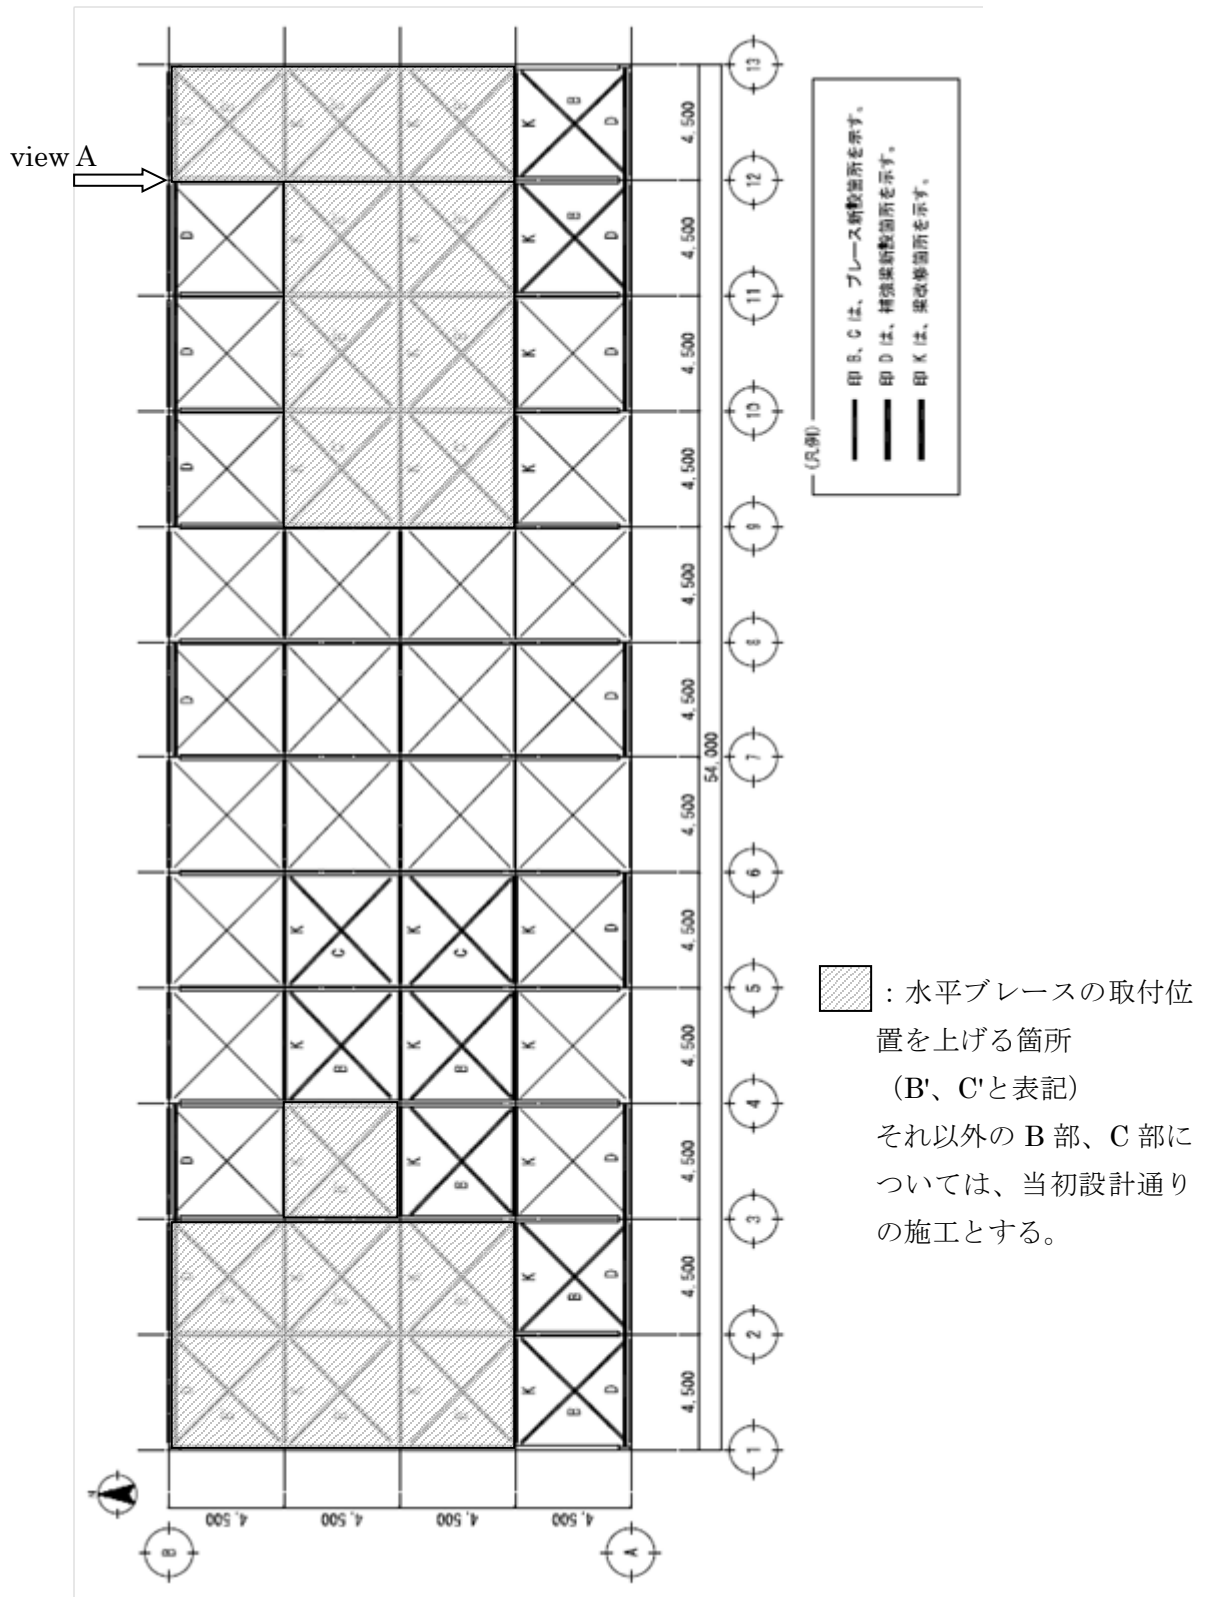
view A

(凡例)
印 B、C は、ブレース新設箇所を示す。
印 D は、補強梁新設箇所を示す。
印 K は、梁改修箇所を示す。

13 12 11 10 9 8 7 6 5 4 3 2 1

4,500 4,500 4,500 4,500 4,500 4,500 4,500 4,500 4,500 4,500 4,500 4,500

54,000

K B D
D K B D
D K D
D K
D D
K C K C K D
K B K B K
D K B K D
K B D
K B D

4,500 4,500 4,500 4,500

B A

: 水平ブレースの取付位置を上げる箇所
(B'、C'と表記)
それ以外の B 部、C 部については、当初設計通りの施工とする。